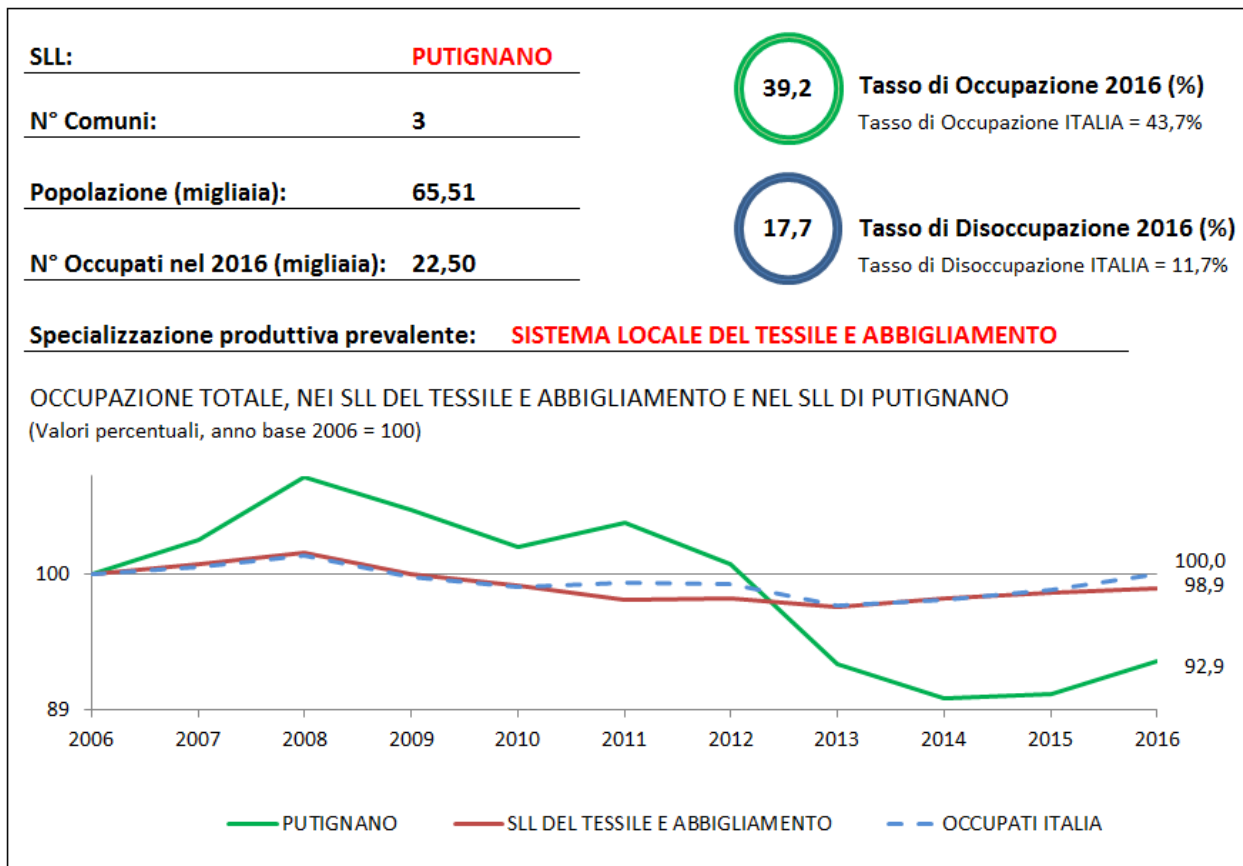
SLL: PUTIGNANO

N° Comuni: 3

Popolazione (migliaia): 65,51

N° Occupati nel 2016 (migliaia): 22,50

39,2 Tasso di Occupazione 2016 (%)
Tasso di Occupazione ITALIA = 43,7%

17,7 Tasso di Disoccupazione 2016 (%)
Tasso di Disoccupazione ITALIA = 11,7%

Specializzazione produttiva prevalente: SISTEMA LOCALE DEL TESSILE E ABBIGLIAMENTO

OCCUPAZIONE TOTALE, NEI SLL DEL TESSILE E ABBIGLIAMENTO E NEL SLL DI PUTIGNANO
(Valori percentuali, anno base 2006 = 100)

100
89
2006 2007 2008 2009 2010 2011 2012 2013 2014 2015 2016
100,0
98,9
92,9

PUTIGNANO SLL DEL TESSILE E ABBIGLIAMENTO OCCUPATI ITALIA